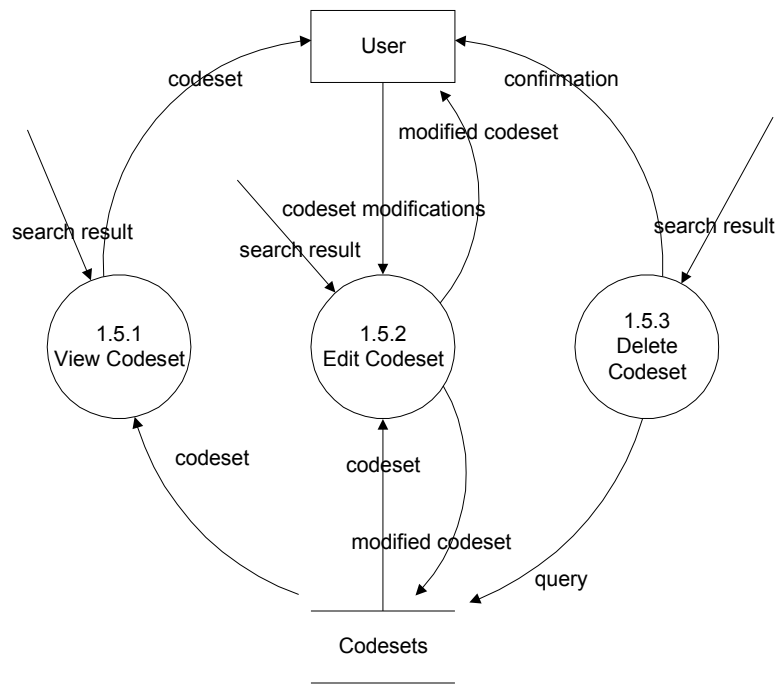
User

codeset

confirmation

modified codeset

search result

codeset modifications

search result

search result

1.5.1
View Codeset

1.5.2
Edit Codeset

1.5.3
Delete
Codeset

codeset

codeset

modified codeset

query

Codesets